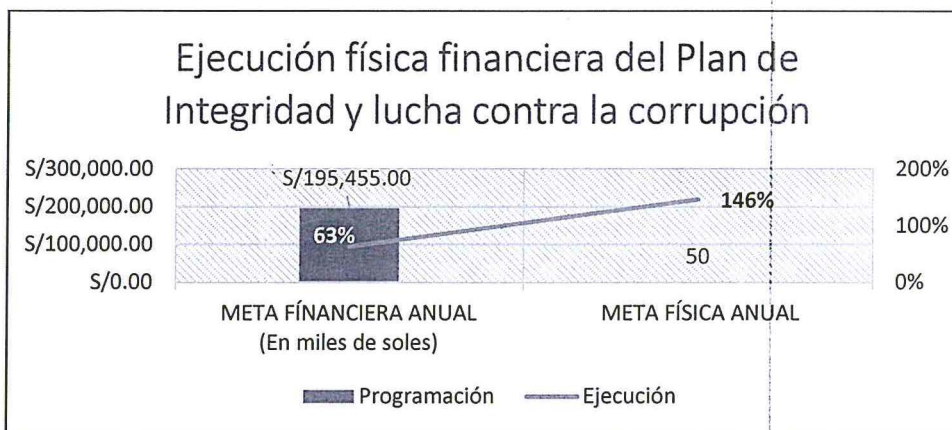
Ejecución física financiera del Plan de Integridad y lucha contra la corrupción

S/300,000.00
S/200,000.00
S/100,000.00
S/0.00

200%
100%
0%

S/195,455.00
63%
146%
50

META FÍNANCIERA ANUAL (En miles de soles)
META FÍSICA ANUAL

Programación
Ejecución